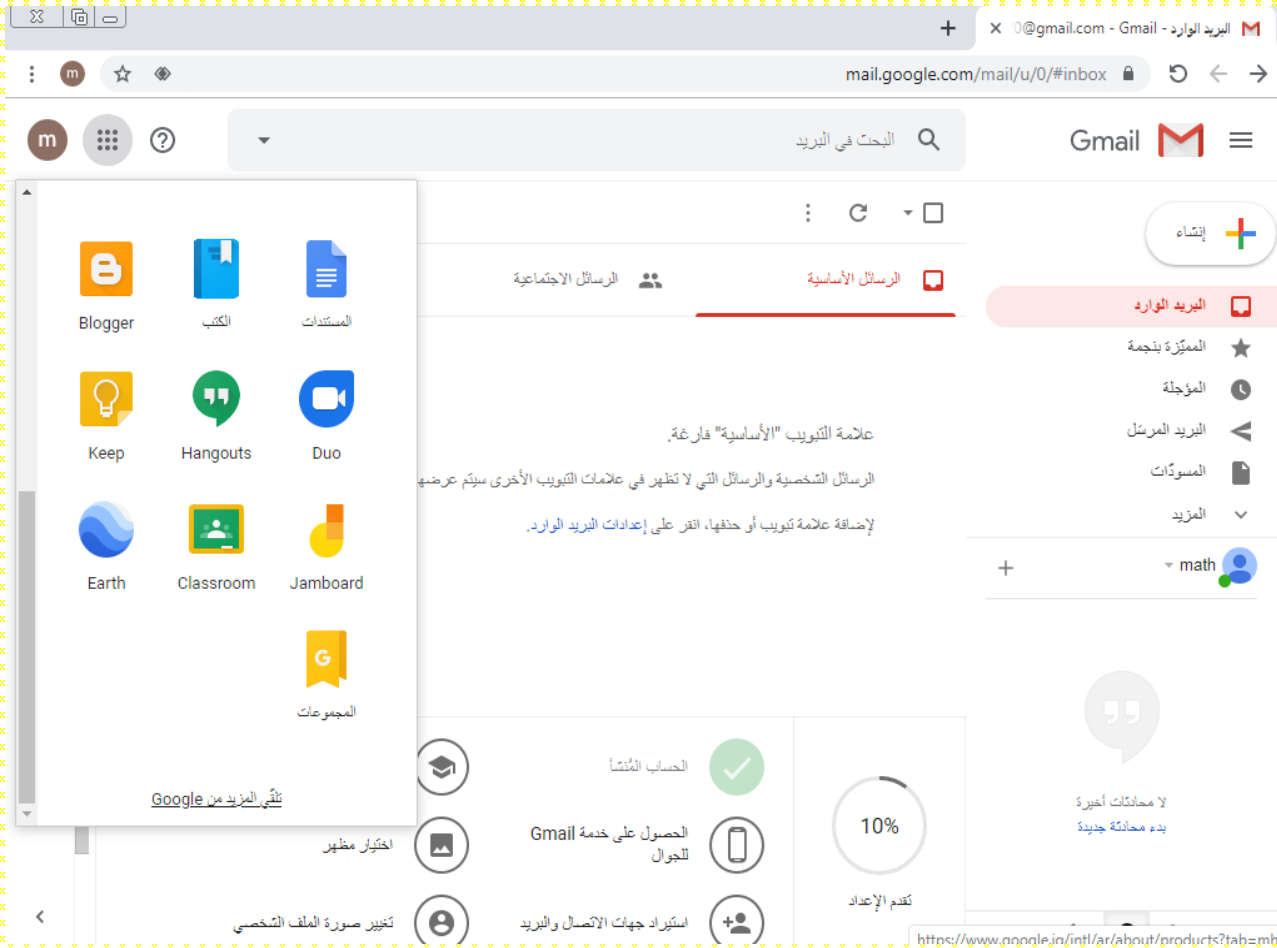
البريد الوارد - Gmail - 0@gmail.com
mail.google.com/mail/u/0/#inbox
Gmail
البحث في البريد
إنشاء
البريد الوارد
المميّزة بنجمة
المؤجلة
البريد المرسَل
المسودّات
المزيد
math
الرسائل الأساسية
الرسائل الاجتماعية
علامة التبويب "الأساسية" فارغة.
الرسائل الشخصية والرسائل التي لا تظهر في علامات التبويب الأخرى سيتم عرضها
لإضافة علامة تبويب أو حذفها، انقر على إعدادات البريد الوارد.
المستندات
الكتب
Blogger
Duo
Hangouts
Keep
Jamboard
Classroom
Earth
المجموعات
تلقَّ المزيد من Google
لا محادثات أخيرة
بدء محادثة جديدة
الحساب المُنشأ
الحصول على خدمة Gmail للجوال
اختيار مظهر
استيراد جهات الاتصال والبريد
تغيير صورة الملف الشخصي
10%
تقدم الإعداد
https://www.google.jo/intl/ar/about/products?tab=mh